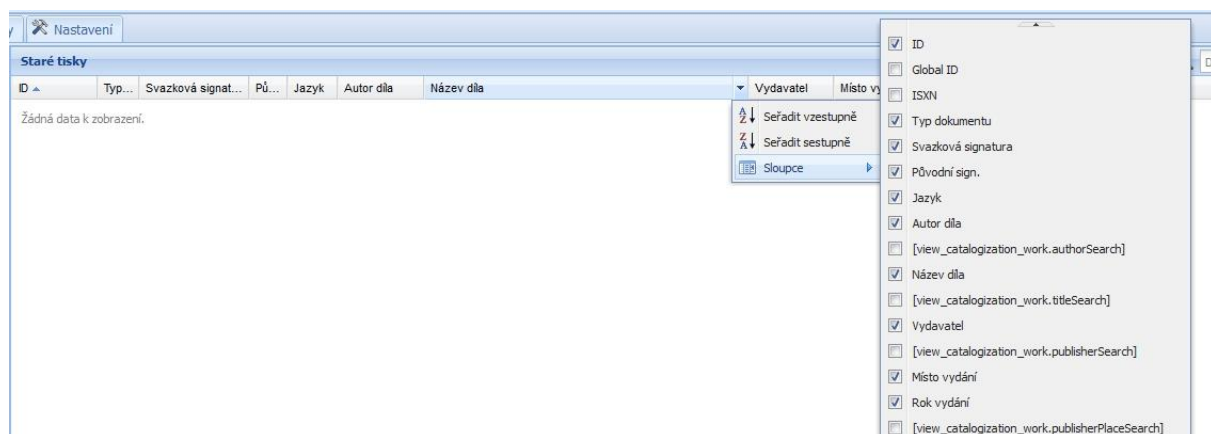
Nastavení

Staré tisky

| ID | Typ... | Svazková signat... | Pů... | Jazyk | Autor díla | Název díla | Vydavatel | Místo vy |
|---|---|---|---|---|---|---|---|---|

Žádná data k zobrazení.

Seřadit vzestupně
Seřadit sestupně
Sloupce

ID
Global ID
ISXN
Typ dokumentu
Svazková signatura
Původní sign.
Jazyk
Autor díla
[view_catalogization_work.authorSearch]
Název díla
[view_catalogization_work.titleSearch]
Vydavatel
[view_catalogization_work.publisherSearch]
Místo vydání
Rok vydání
[view_catalogization_work.publisherPlaceSearch]